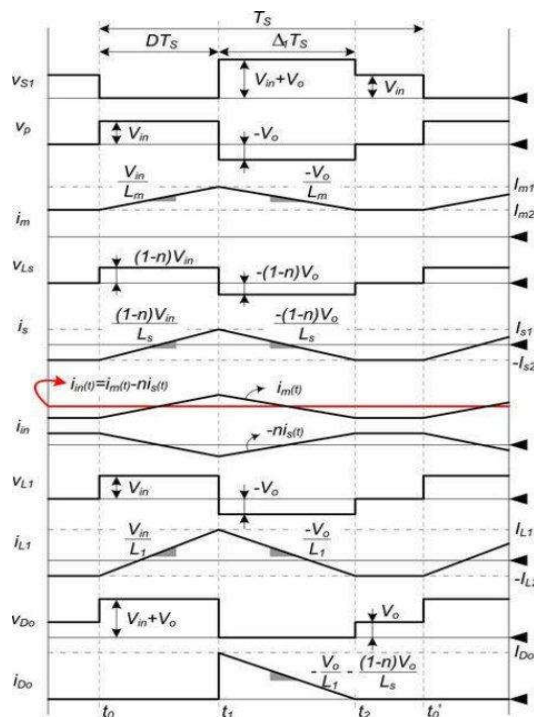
$T_S$

$DT_S$

$\Delta_1 T_S$

$v_{S1}$

$V_{in}+V_o$

$V_{in}$

$v_p$

$V_{in}$

$-V_o$

$\frac{V_{in}}{L_m}$

$\frac{-V_o}{L_m}$

$I_{m1}$

$i_m$

$I_{m2}$

$v_{Ls}$

$(1-n)V_{in}$

$-(1-n)V_o$

$i_s$

$\frac{(1-n)V_{in}}{L_s}$

$\frac{-(1-n)V_o}{L_s}$

$I_{s1}$

$-I_{s2}$

$i_{in(t)}=i_{m(t)}-ni_{s(t)}$

$i_{m(t)}$

$i_{in}$

$-ni_{s(t)}$

$v_{L1}$

$V_{in}$

$-V_o$

$i_{L1}$

$\frac{V_{in}}{L_1}$

$\frac{-V_o}{L_1}$

$I_{L1}$

$-I_{L}$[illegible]

$v_{Do}$

$V_{in}+V_o$

$V_o$

$i_{Do}$

$I_{Do}$

$-\frac{V_o}{L_1}-\frac{(1-n)V_o}{L_s}$

$t_0$

$t_1$

$t_2$

$t_0'$